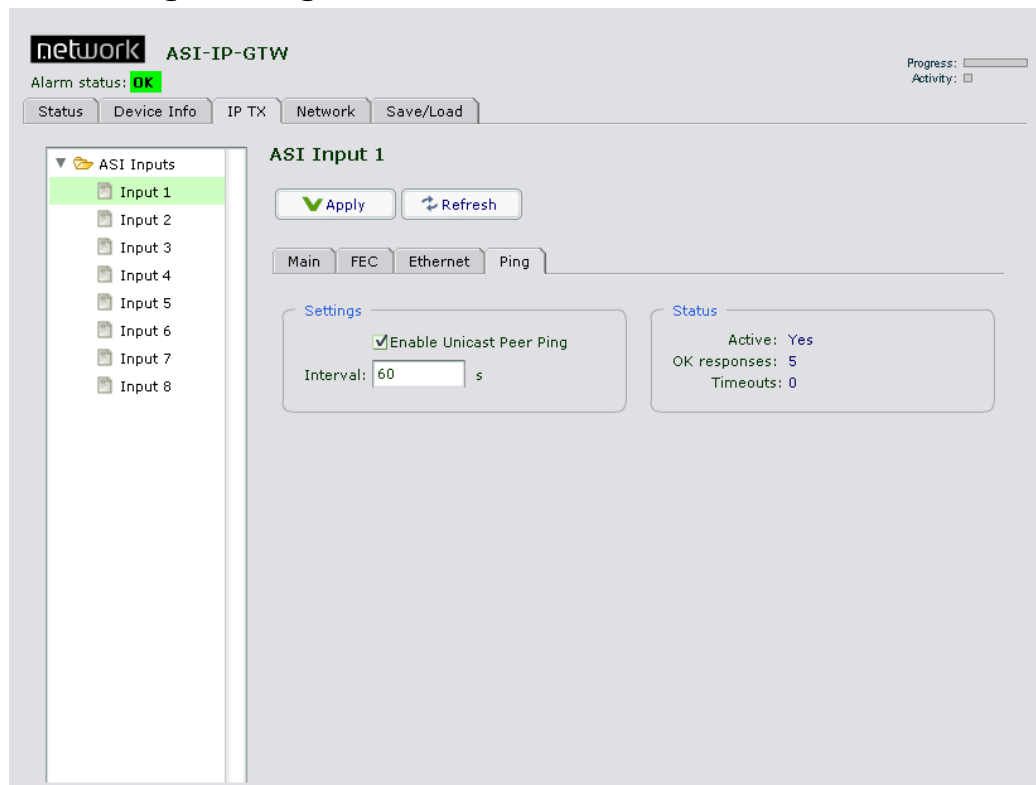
network ASI-IP-GTW
Alarm status: OK

Progress:
Activity:

Status | Device Info | IP TX | Network | Save/Load

ASI Inputs
Input 1
Input 2
Input 3
Input 4
Input 5
Input 6
Input 7
Input 8

ASI Input 1

Apply | Refresh

Main | FEC | Ethernet | Ping

Settings
Enable Unicast Peer Ping
Interval: 60 s

Status
Active: Yes
OK responses: 5
Timeouts: 0